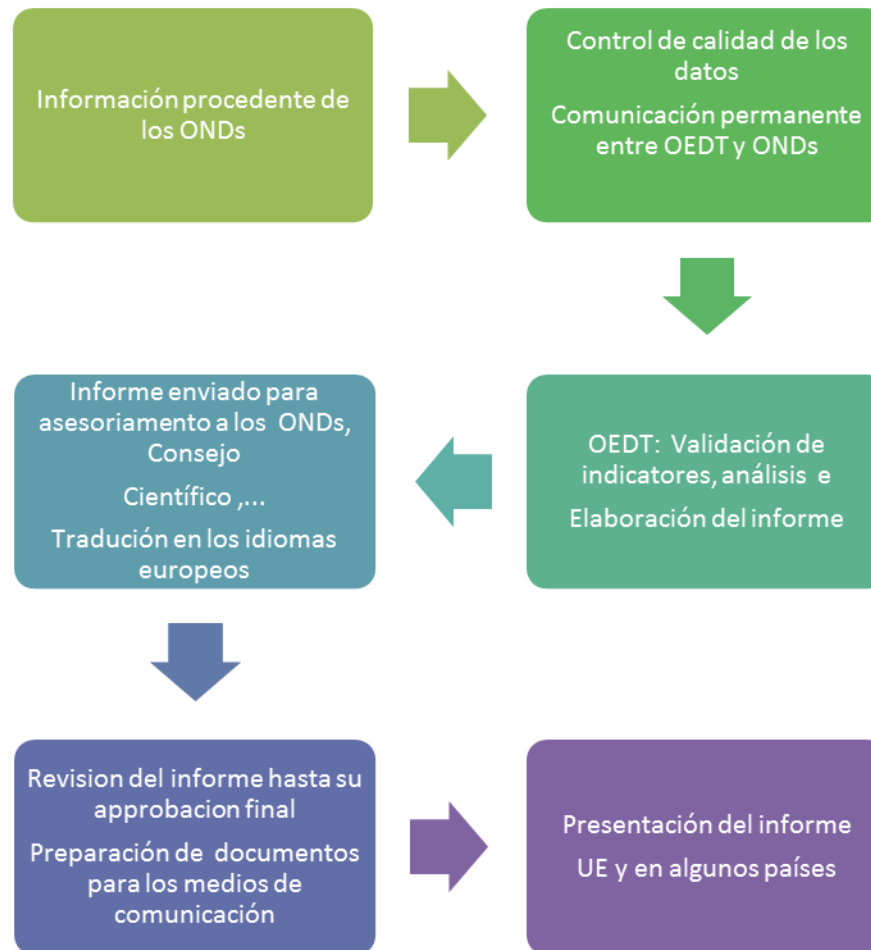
Información procedente de los ONDs

Control de calidad de los datos

Comunicación permanente entre OEDT y ONDs

OEDT: Validación de indicatores, análisis e

Elaboración del informe

Informe enviado para asesoriamento a los ONDs, Consejo

Científico ,...

Tradución en los idiomas europeos

Revision del informe hasta su approbacion final

Preparación de documentos para los medios de comunicación

Presentación del informe

UE y en algunos países